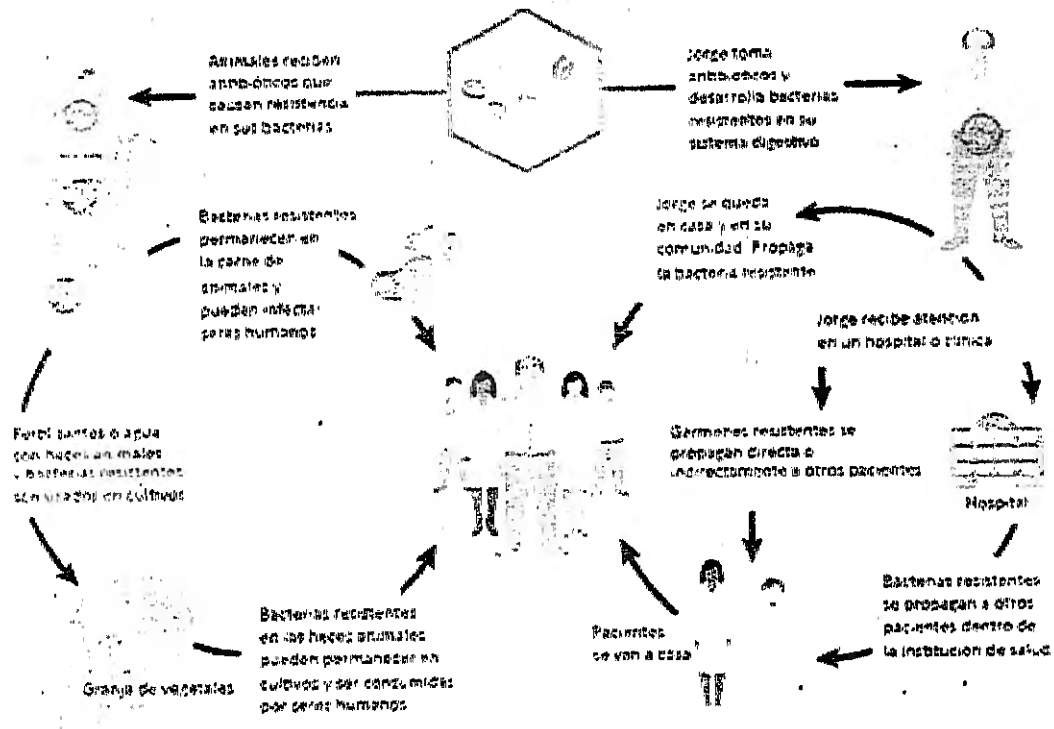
Animales reciben antibióticos que causan resistencia en sus bacterias

Jorge toma antibióticos y desarrolla bacterias resistentes en su sistema digestivo

Bacterias resistentes permanecen en la carne de animales y pueden infectar a seres humanos

Jorge se queda en casa y en su comunidad. Propaga la bacteria resistente

Jorge recibe atención en un hospital o clínica

Fertilizantes o agua con heces animales y bacterias resistentes son usados en cultivos

Gérmenes resistentes se propagan directa o indirectamente a otros pacientes

Hospital

Granja de vegetales

Bacterias resistentes en las heces animales pueden permanecer en cultivos y ser consumidas por seres humanos

Pacientes se van a casa

Bacterias resistentes se propagan a otros pacientes dentro de la institución de salud